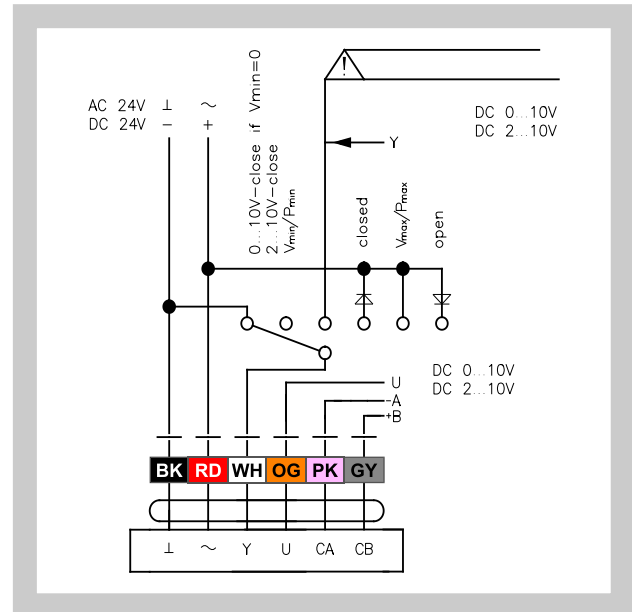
AC 24V ⊥ ~
DC 24V − +

0...10V−close if Vmin=0
2...10V−close
$V_{min}/P_{min}$

!

DC 0...10V
DC 2...10V

Y

closed
$V_{max}/P_{max}$
open

DC 0...10V
DC 2...10V

U
-A
+B

| BK | RD | WH | OG | PK | GY |
|---|---|---|---|---|---|

| ⊥ | ~ | Y | U | CA | CB |
|---|---|---|---|---|---|